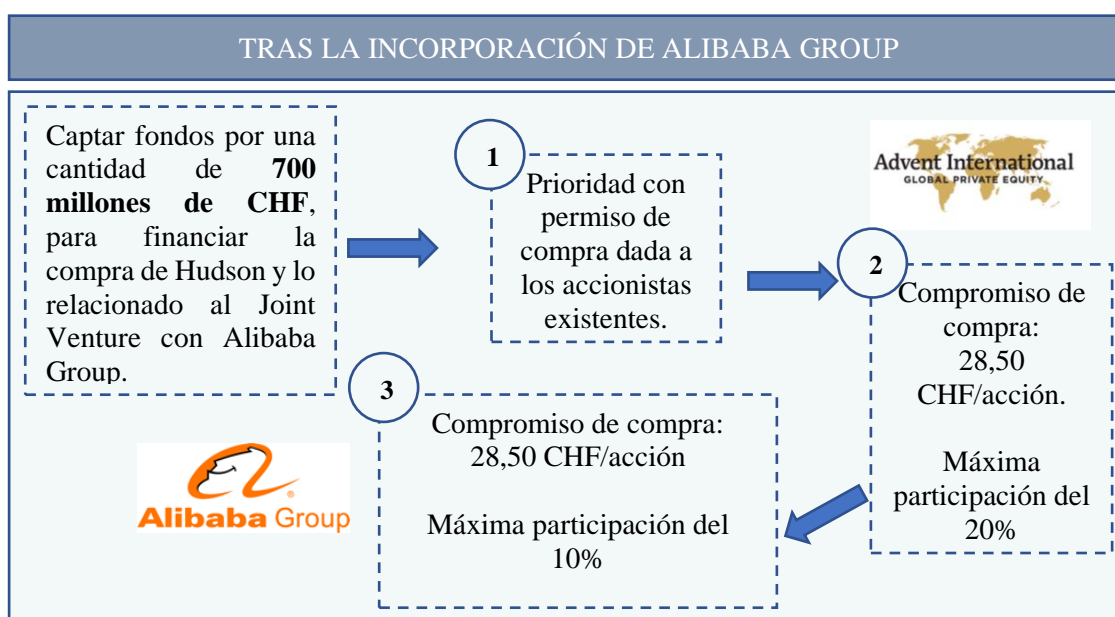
TRAS LA INCORPORACIÓN DE ALIBABA GROUP

Captar fondos por una cantidad de **700 millones de CHF**, para financiar la compra de Hudson y lo relacionado al Joint Venture con Alibaba Group.

1

Prioridad con permiso de compra dada a los accionistas existentes.

Advent International
GLOBAL PRIVATE EQUITY

2

Compromiso de compra: 28,50 CHF/acción.

Máxima participación del 20%

3

Compromiso de compra: 28,50 CHF/acción

Máxima participación del 10%

Alibaba Group